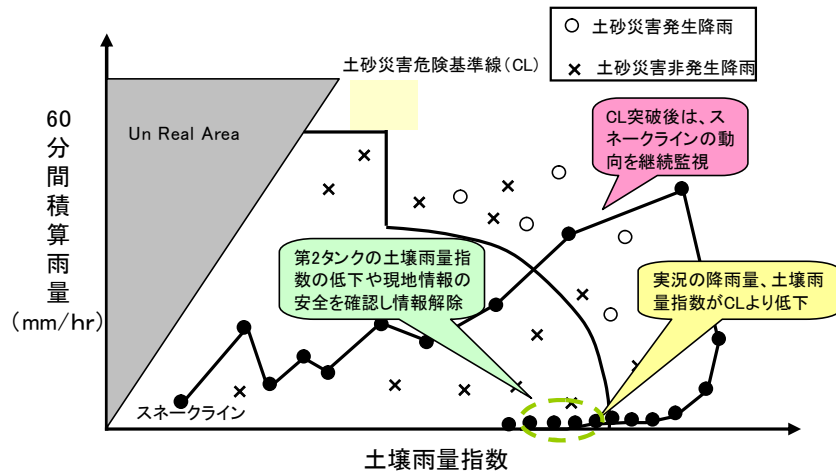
○ 土砂災害発生降雨

× 土砂災害非発生降雨

土砂災害危険基準線（CL）

60分間積算雨量（mm/hr）

Un Real Area

CL突破後は、スネークラインの動向を継続監視

第2タンクの土壌雨量指数の低下や現地情報の安全を確認し情報解除

実況の降雨量、土壌雨量指数がCLより低下

スネークライン

土壌雨量指数